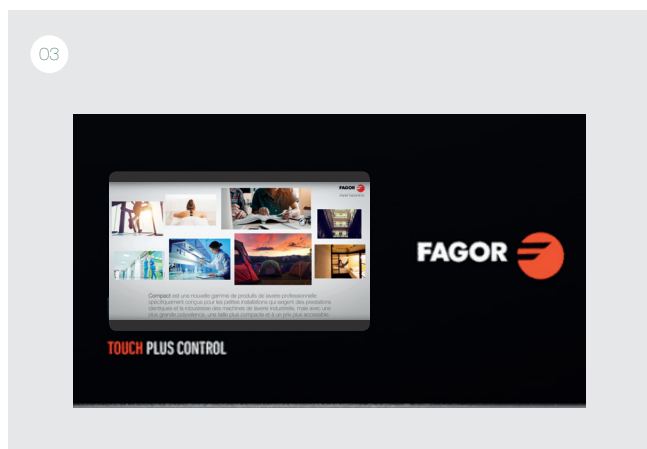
03

FAGOR

Compact est une nouvelle gamme de produits de lavage professionnelle spécifiquement conçus pour les petites installations qui exigent des prestations identiques et la robustesse des machines de lavage industrielles, mais avec une plus grande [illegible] une taille plus compacte et à un prix plus accessible.

FAGOR

TOUCH PLUS CONTROL